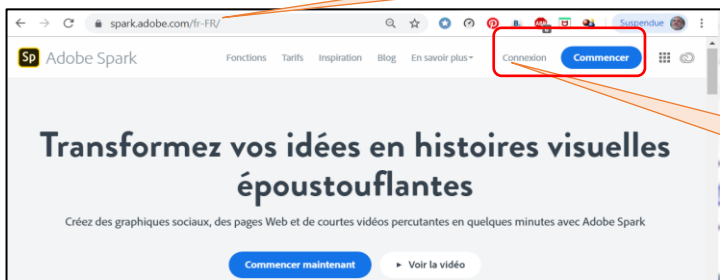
spark.adobe.com/fr-FR/

Suspendue

Sp Adobe Spark

Fonctions Tarifs Inspiration Blog En savoir plus

Connexion Commencer

Transformez vos idées en histoires visuelles époustouflantes

Créez des graphiques sociaux, des pages Web et de courtes vidéos percutantes en quelques minutes avec Adobe Spark

Commencer maintenant

Voir la vidéo